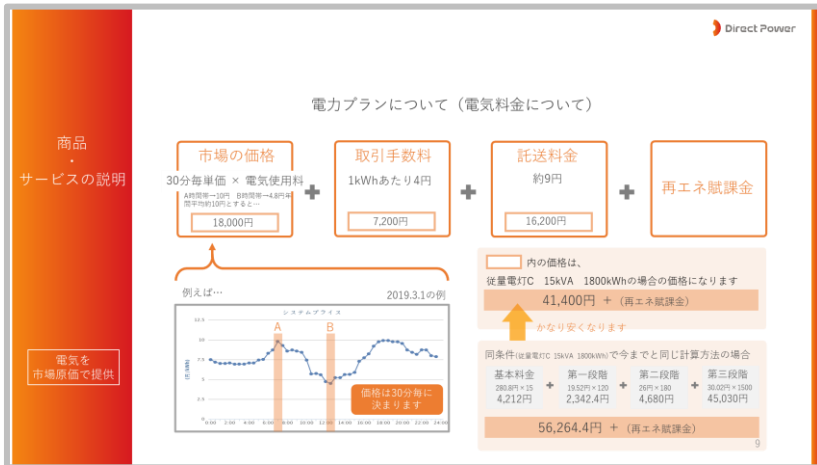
Direct Power

商品
・
サービスの説明

電気を
市場原価で提供

電力プランについて（電気料金について）

市場の価格
30分毎単価 × 電気使用料
A時間帯→10円 B時間帯→4.8円年間平均約10円とすると…
18,000円

取引手数料
1kWhあたり4円
7,200円

託送料金
約9円
16,200円

再エネ賦課金

例えば…
2019.3.1の例

システムプライス
A
B
価格は30分毎に決まります

内の価格は、
従量電灯C 15kVA 1800kWhの場合の価格になります
41,400円 ＋（再エネ賦課金）

かなり安くなります

同条件(従量電灯C 15kVA 1800kWh)で今までと同じ計算方法の場合

| 基本料金 | 第一段階 | 第二段階 | 第三段階 |
|---|---|---|---|
| 280.8円 × 15 | 19.52円 × 120 | 26円 × 180 | 30.02円 × 1500 |
| 4,212円 | 2,342.4円 | 4,680円 | 45,030円 |

56,264.4円 ＋（再エネ賦課金）

9